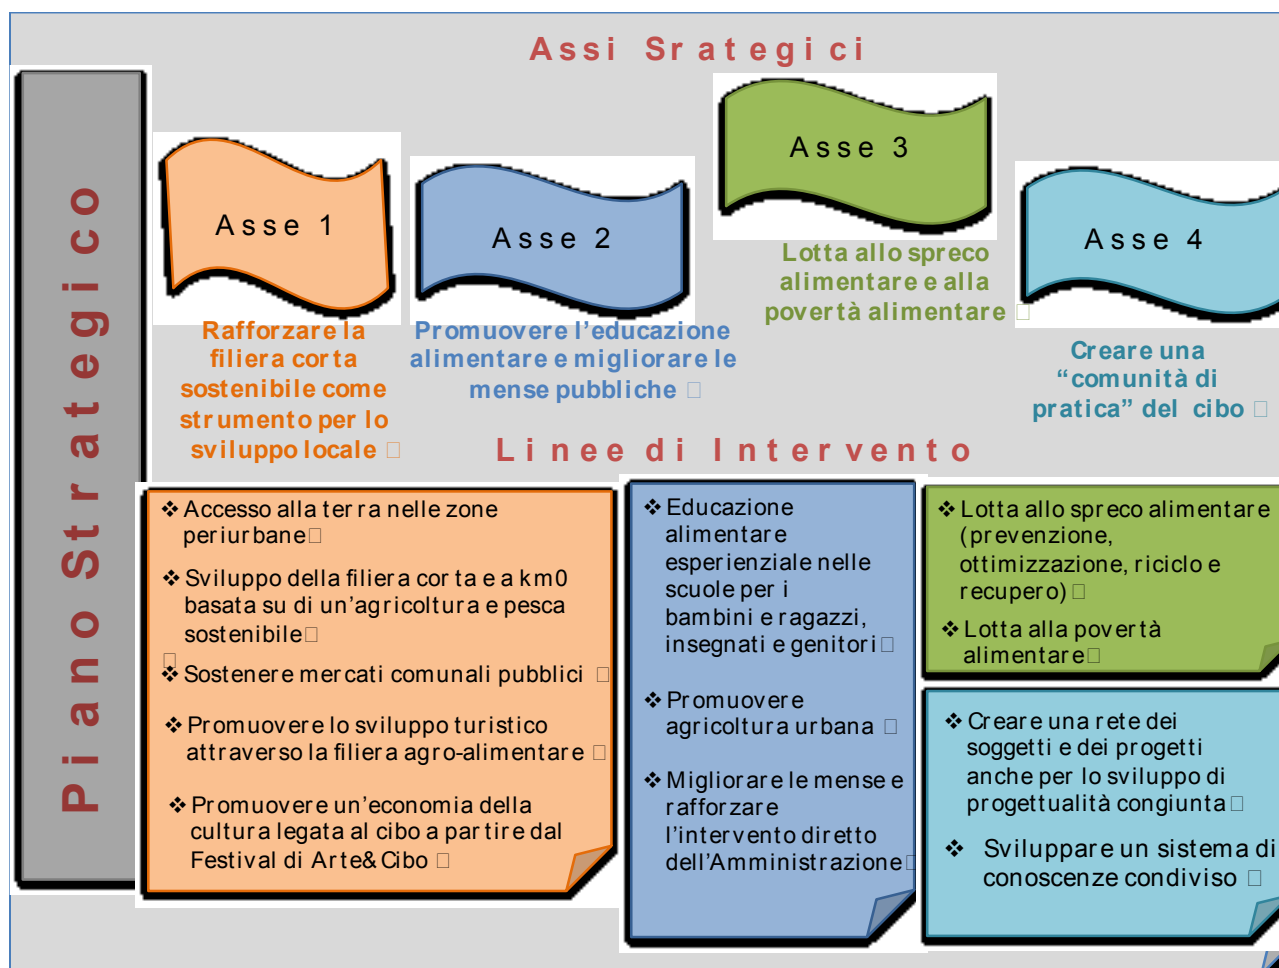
Assi Srategici

Piano Strategico

Asse 1

Rafforzare la filiera corta sostenibile come strumento per lo sviluppo locale

Asse 2

Promuovere l'educazione alimentare e migliorare le mense pubbliche

Asse 3

Lotta allo spreco alimentare e alla povertà alimentare

Asse 4

Creare una "comunità di pratica" del cibo

Linee di Intervento

❖ Accesso alla terra nelle zone periurbane

❖ Sviluppo della filiera corta e a km0 basata su di un'agricoltura e pesca sostenibile

❖ Sostenere mercati comunali pubblici

❖ Promuovere lo sviluppo turistico attraverso la filiera agro-alimentare

❖ Promuovere un'economia della cultura legata al cibo a partire dal Festival di Arte& Cibo

❖ Educazione alimentare esperienziale nelle scuole per i bambini e ragazzi, insegnati e genitori

❖ Promuovere agricoltura urbana

❖ Migliorare le mense e rafforzare l'intervento diretto dell'Amministrazione

❖ Lotta allo spreco alimentare (prevenzione, ottimizzazione, riciclo e recupero)

❖ Lotta alla povertà alimentare

❖ Creare una rete dei soggetti e dei progetti anche per lo sviluppo di progettualità congiunta

❖ Sviluppare un sistema di conoscenze condiviso